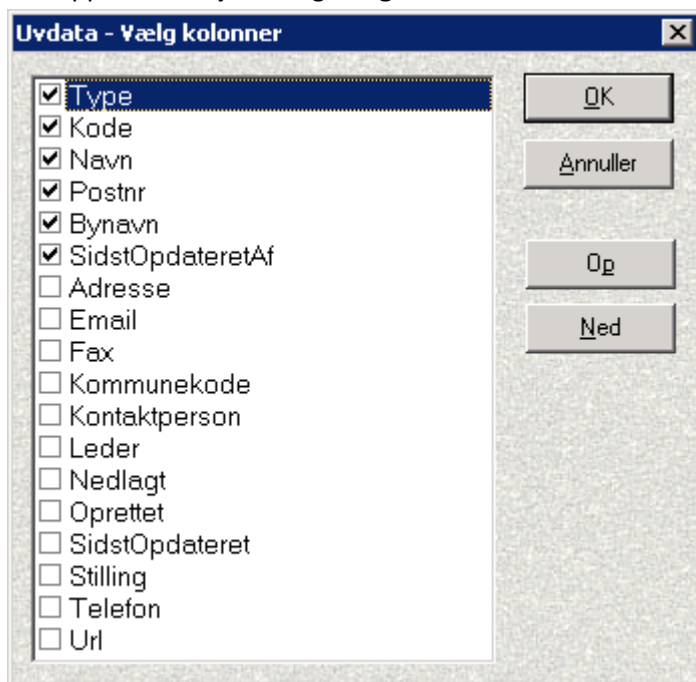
Uvdata - Vælg kolonner

☑ Type
☑ Kode
☑ Navn
☑ Postnr
☑ Bynavn
☑ SidstOpdateretAf
☐ Adresse
☐ Email
☐ Fax
☐ Kommunekode
☐ Kontaktperson
☐ Leder
☐ Nedlagt
☐ Oprettet
☐ SidstOpdateret
☐ Stilling
☐ Telefon
☐ Url

OK
Annuller
Op
Ned